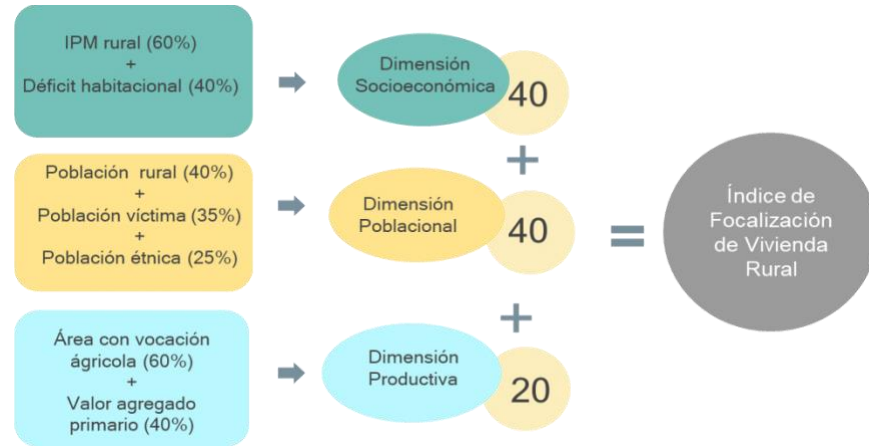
IPM rural (60%)
+
Déficit habitacional (40%)

Dimensión Socioeconómica

40

+

Población rural (40%)
+
Población víctima (35%)
+
Población étnica (25%)

Dimensión Poblacional

40

=

Índice de Focalización de Vivienda Rural

+

Área con vocación ágricola (60%)
+
Valor agregado primario (40%)

Dimensión Productiva

20